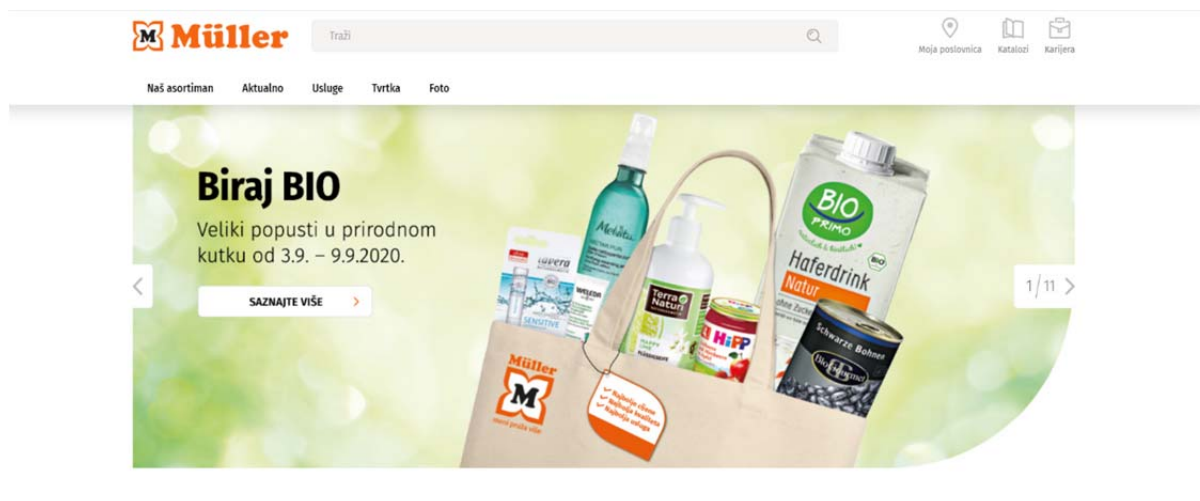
M Müller

Traži

Moja poslovnica Katalozi Karijera

Naš asortiman Aktualno Usluge Tvrtka Foto

Biraj BIO

Veliki popusti u prirodnom kutku od 3.9. – 9.9.2020.

SAZNAJTE VIŠE >

1/11 >

lavera SENSITIVE

Melvita

WELEDA

Terra Naturi

HiPP

BIO PRIMO Haferdrink Natur

Schwarze Bohnen

Müller M

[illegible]